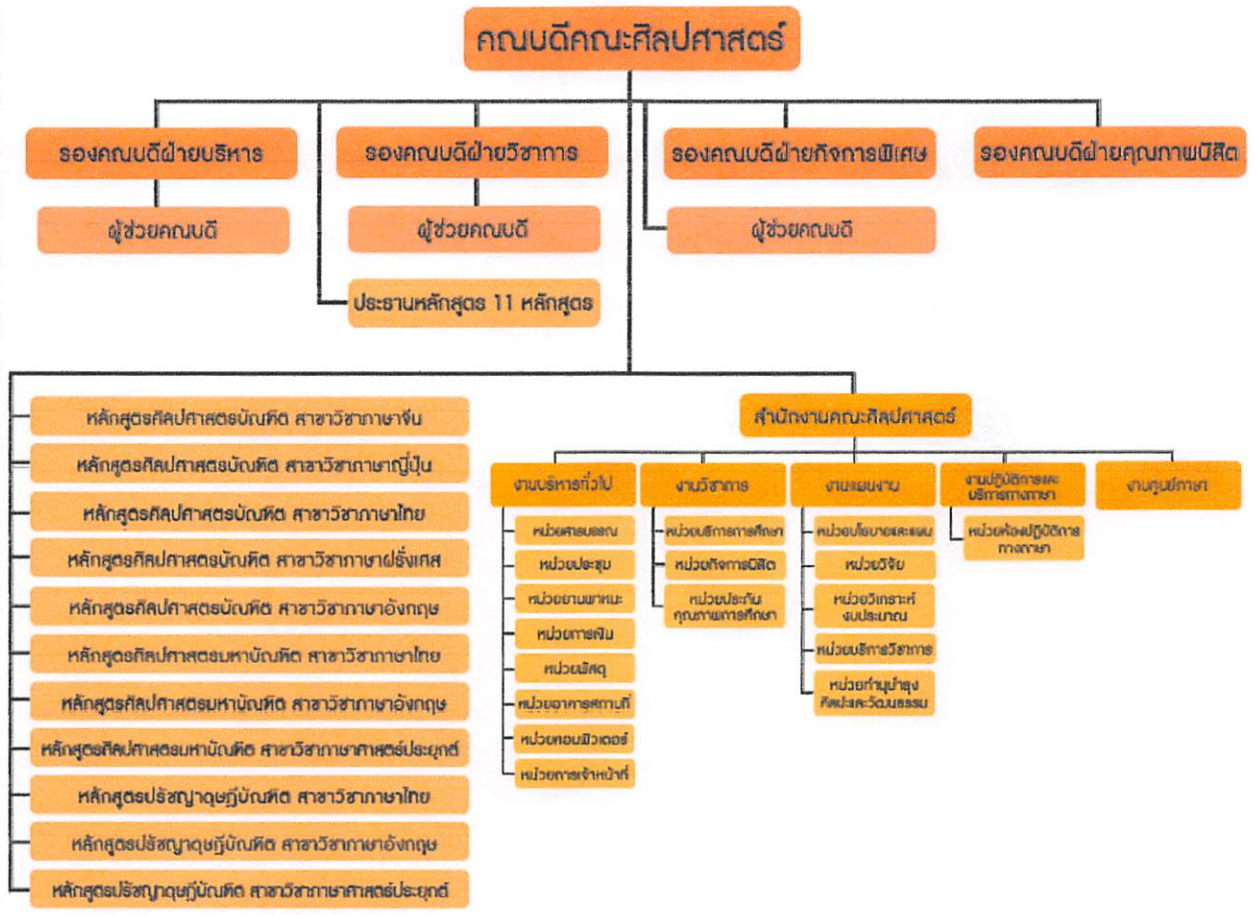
คณบดีคณะศิลปศาสตร์

รองคณบดีฝ่ายบริหาร

ผู้ช่วยคณบดี

รองคณบดีฝ่ายวิชาการ

ผู้ช่วยคณบดี

ประธานหลักสูตร 11 หลักสูตร

รองคณบดีฝ่ายกิจการพิเศษ

ผู้ช่วยคณบดี

รองคณบดีฝ่ายคุณภาพนิสิต

หลักสูตรศิลปศาสตรบัณฑิต สาขาวิชาภาษาจีน

หลักสูตรศิลปศาสตรบัณฑิต สาขาวิชาภาษาญี่ปุ่น

หลักสูตรศิลปศาสตรบัณฑิต สาขาวิชาภาษาไทย

หลักสูตรศิลปศาสตรบัณฑิต สาขาวิชาภาษาฝรั่งเศส

หลักสูตรศิลปศาสตรบัณฑิต สาขาวิชาภาษาอังกฤษ

หลักสูตรศิลปศาสตรมหาบัณฑิต สาขาวิชาภาษาไทย

หลักสูตรศิลปศาสตรมหาบัณฑิต สาขาวิชาภาษาอังกฤษ

หลักสูตรศิลปศาสตรมหาบัณฑิต สาขาวิชาภาษาศาสตร์ประยุกต์

หลักสูตรปรัชญาดุษฎีบัณฑิต สาขาวิชาภาษาไทย

หลักสูตรปรัชญาดุษฎีบัณฑิต สาขาวิชาภาษาอังกฤษ

หลักสูตรปรัชญาดุษฎีบัณฑิต สาขาวิชาภาษาศาสตร์ประยุกต์

สำนักงานคณะศิลปศาสตร์

งานบริหารทั่วไป

หน่วยสารบรรณ

หน่วยประชุม

หน่วยยานพาหนะ

หน่วยการเงิน

หน่วยพัสดุ

หน่วยอาคารสถานที่

หน่วยคอมพิวเตอร์

หน่วยการเจ้าหน้าที่

งานวิชาการ

หน่วยบริการการศึกษา

หน่วยกิจการนิสิต

หน่วยประกันคุณภาพการศึกษา

งานแผนงาน

หน่วยนโยบายและแผน

หน่วยวิจัย

หน่วยวิเคราะห์งบประมาณ

หน่วยบริการวิชาการ

หน่วยทำนุบำรุงศิลปะและวัฒนธรรม

งานปฏิบัติการและบริการทางภาษา

หน่วยห้องปฏิบัติการทางภาษา

งานศูนย์ภาษา